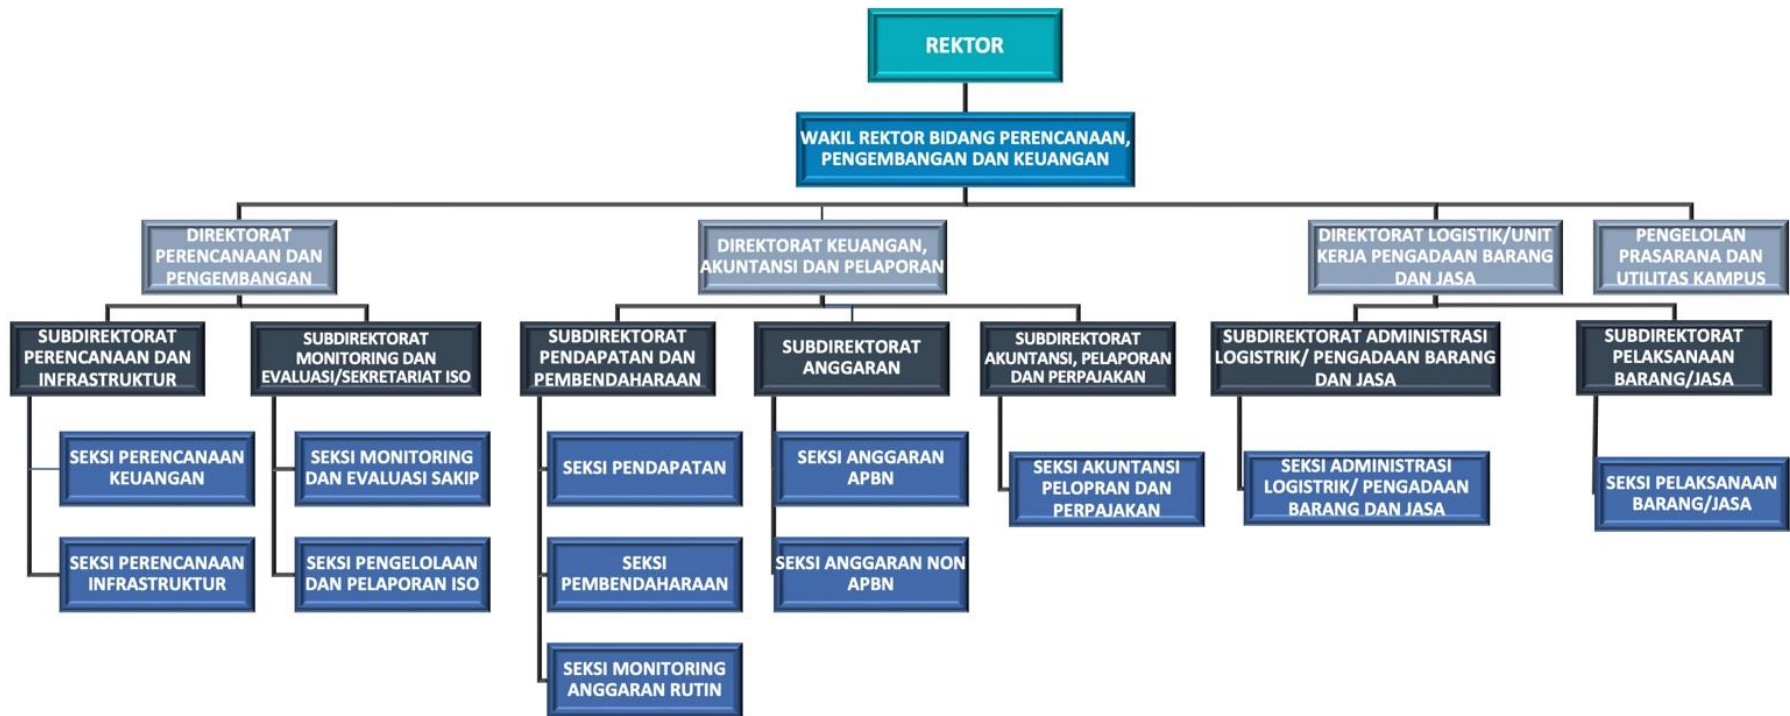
REKTOR

WAKIL REKTOR BIDANG PERENCANAAN, PENGEMBANGAN DAN KEUANGAN

DIREKTORAT PERENCANAAN DAN PENGEMBANGAN

SUBDIREKTORAT PERENCANAAN DAN INFRASTRUKTUR

SEKSI PERENCANAAN KEUANGAN

SEKSI PERENCANAAN INFRASTRUKTUR

SUBDIREKTORAT MONITORING DAN EVALUASI/SEKRETARIAT ISO

SEKSI MONITORING DAN EVALUASI SAKIP

SEKSI PENGELOLAAN DAN PELAPORAN ISO

DIREKTORAT KEUANGAN, AKUNTANSI DAN PELAPORAN

SUBDIREKTORAT PENDAPATAN DAN PEMBENDAHARAAN

SEKSI PENDAPATAN

SEKSI PEMBENDAHARAAN

SEKSI MONITORING ANGGARAN RUTIN

SUBDIREKTORAT ANGGARAN

SEKSI ANGGARAN APBN

SEKSI ANGGARAN NON APBN

SUBDIREKTORAT AKUNTANSI, PELAPORAN DAN PERPAJAKAN

SEKSI AKUNTANSI PELOPRAN DAN PERPAJAKAN

DIREKTORAT LOGISTIK/UNIT KERJA PENGADAAN BARANG DAN JASA

SUBDIREKTORAT ADMINISTRASI LOGISTRIK/ PENGADAAN BARANG DAN JASA

SEKSI ADMINISTRASI LOGISTRIK/ PENGADAAN BARANG DAN JASA

SUBDIREKTORAT PELAKSANAAN BARANG/JASA

SEKSI PELAKSANAAN BARANG/JASA

PENGELOLAN PRASARANA DAN UTILITAS KAMPUS